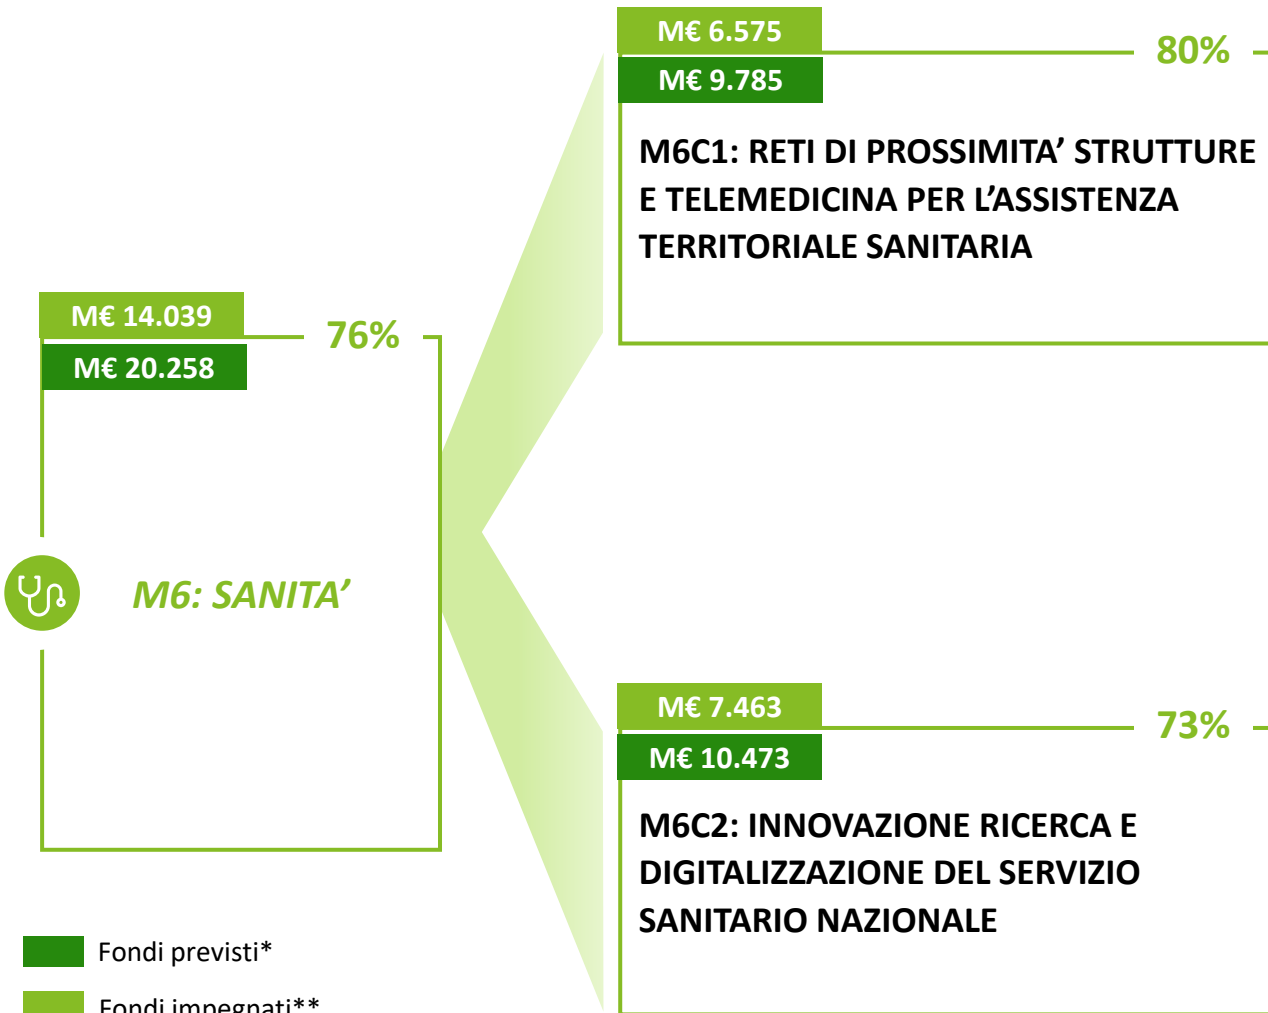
M€ 6.575
M€ 9.785
80%

M6C1: RETI DI PROSSIMITA’ STRUTTURE E TELEMEDICINA PER L’ASSISTENZA TERRITORIALE SANITARIA

M€ 14.039
M€ 20.258
76%

M6: SANITA’

M€ 7.463
M€ 10.473
73%

M6C2: INNOVAZIONE RICERCA E DIGITALIZZAZIONE DEL SERVIZIO SANITARIO NAZIONALE

Fondi previsti*
Fondi impegnati**